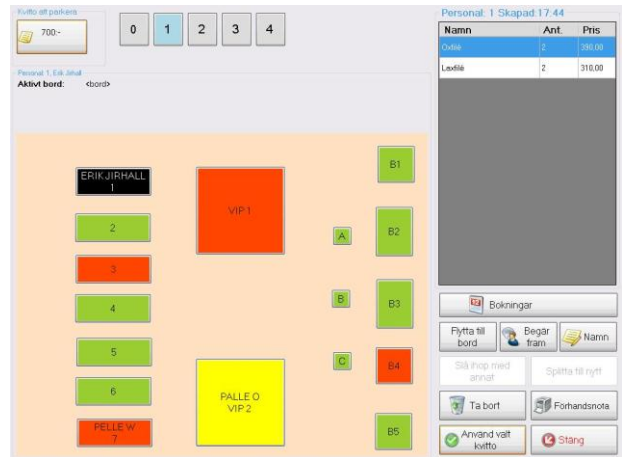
Kvitto att parkera
700:-

0 1 2 3 4

Personal 1, Erik Jirhall
Aktivt bord: <bord>

ERIK JIRHALL
1

2

3

4

5

6

PELLE W
7

VIP 1

PALLE O
VIP 2

A

B

C

B1

B2

B3

B4

B5

Personal: 1 Skapad:17:44

| Namn | Ant. | Pris |
|---|---|---|
| Oxfilé | 2 | 390,00 |
| Laxfilé | 2 | 310,00 |

Bokningar

Flytta till bord

Begär fram

Namn

Slå ihop med annat

Splitta till nytt

Ta bort

Förhandsnota

Använd valt kvitto

Stäng